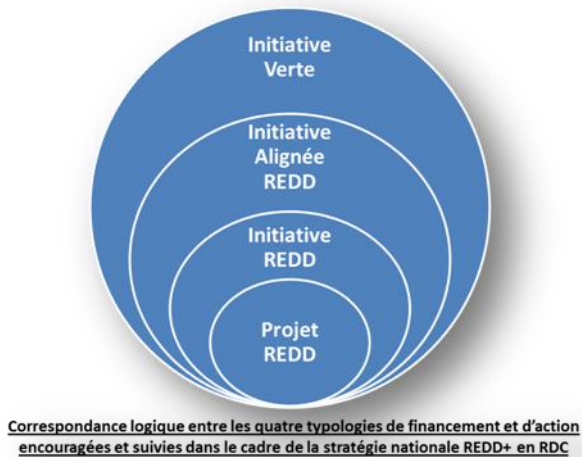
Initiative Verte

Initiative Alignée REDD

Initiative REDD

Projet REDD

Correspondance logique entre les quatre typologies de financement et d'action encouragées et suivies dans le cadre de la stratégie nationale REDD+ en RDC